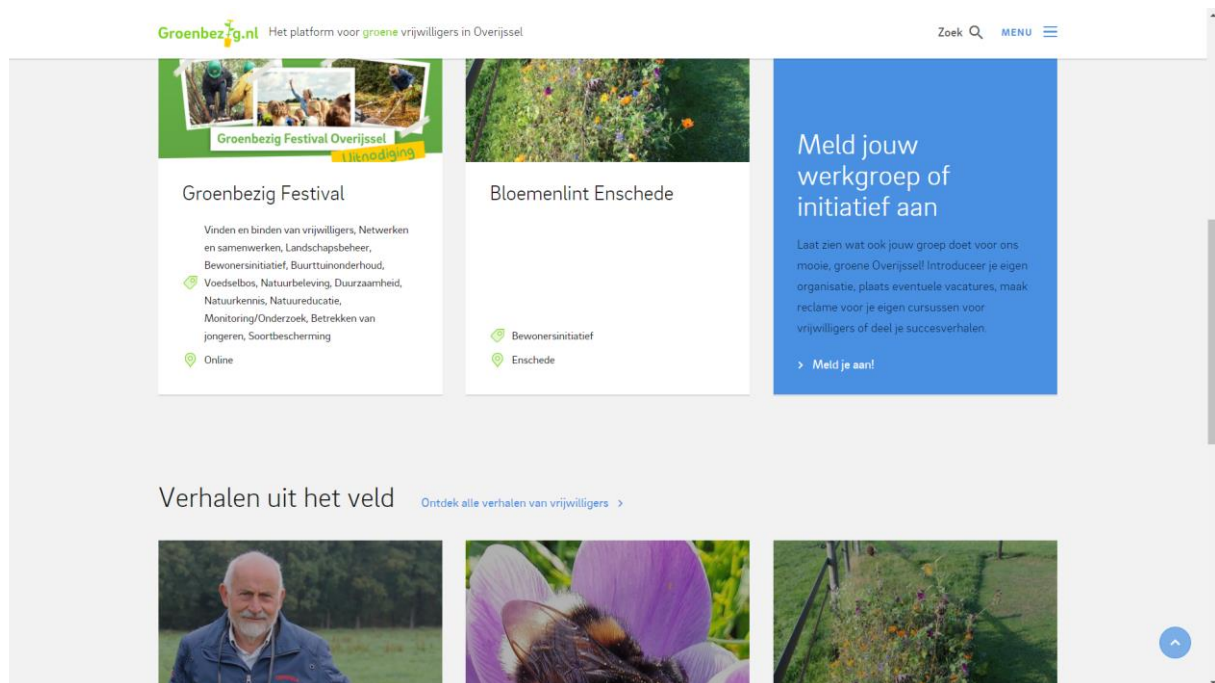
Groenbezig.nl Het platform voor groene vrijwilligers in Overijssel

Zoek MENU

Groenbezig Festival Overijssel
Uitnodiging

Groenbezig Festival

Vinden en binden van vrijwilligers, Netwerken en samenwerken, Landschapsbeheer, Bewonersinitiatief, Buurttuinonderhoud, Voedselbos, Natuurbeleving, Duurzaamheid, Natuurkennis, Natuureducatie, Monitoring/Onderzoek, Betrekken van jongeren, Soortbescherming

Online

Bloemenlint Enschede

Bewonersinitiatief

Enschede

Meld jouw werkgroep of initiatief aan

Laat zien wat ook jouw groep doet voor ons mooie, groene Overijssel! Introduceer je eigen organisatie, plaats eventuele vacatures, maak reclame voor je eigen cursussen voor vrijwilligers of deel je succesverhalen.

> Meld je aan!

Verhalen uit het veld

Ontdek alle verhalen van vrijwilligers >